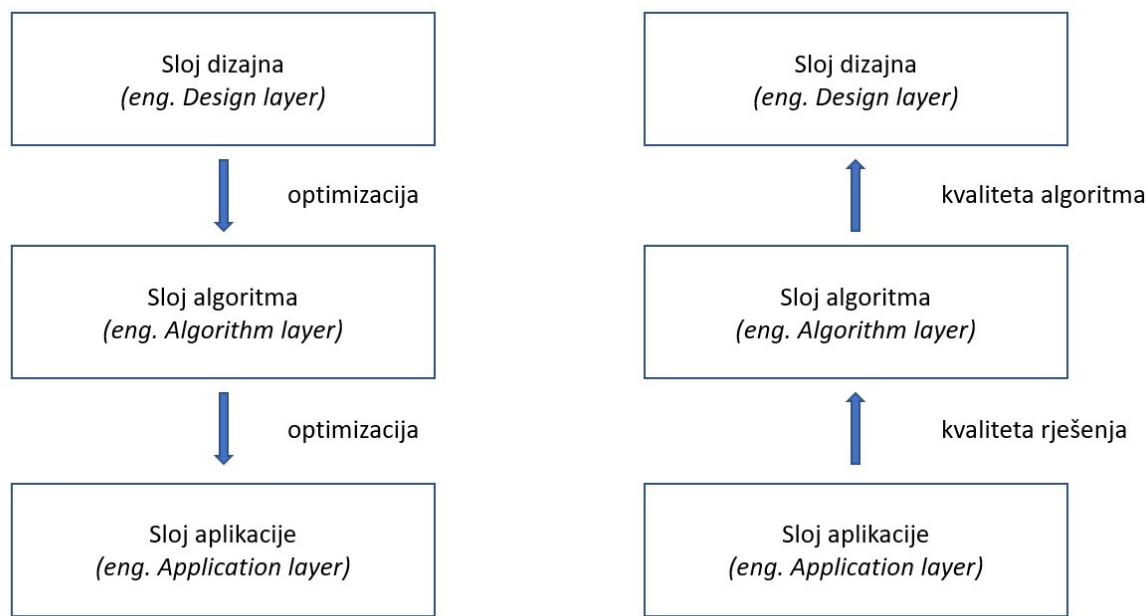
Sloj dizajna
*(eng. Design layer)*

optimizacija

Sloj algoritma
*(eng. Algorithm layer)*

optimizacija

Sloj aplikacije
*(eng. Application layer)*

Sloj dizajna
*(eng. Design layer)*

kvaliteta algoritma

Sloj algoritma
*(eng. Algorithm layer)*

kvaliteta rješenja

Sloj aplikacije
*(eng. Application layer)*